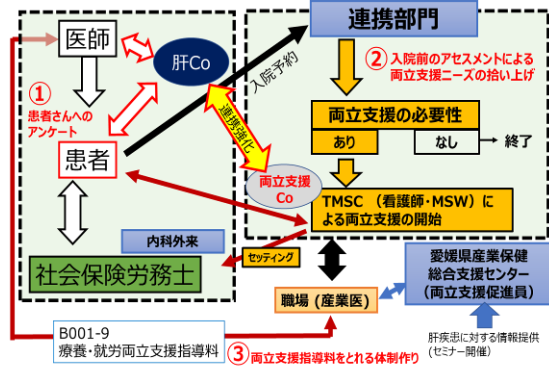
医師

肝Co

①
患者さんへのアンケート

患者

内科外来

社会保険労務士

連携部門

入院予約

② 入院前のアセスメントによる両立支援ニーズの拾い上げ

連携強化

両立支援の必要性

あり

なし

終了

両立支援Co

TMSC（看護師・MSW）による両立支援の開始

セッティング

職場（産業医）

愛媛県産業保健総合支援センター（両立支援促進員）

肝疾患に対する情報提供（セミナー開催）

B001-9
療養・就労両立支援指導料

③ 両立支援指導料をとれる体制作り